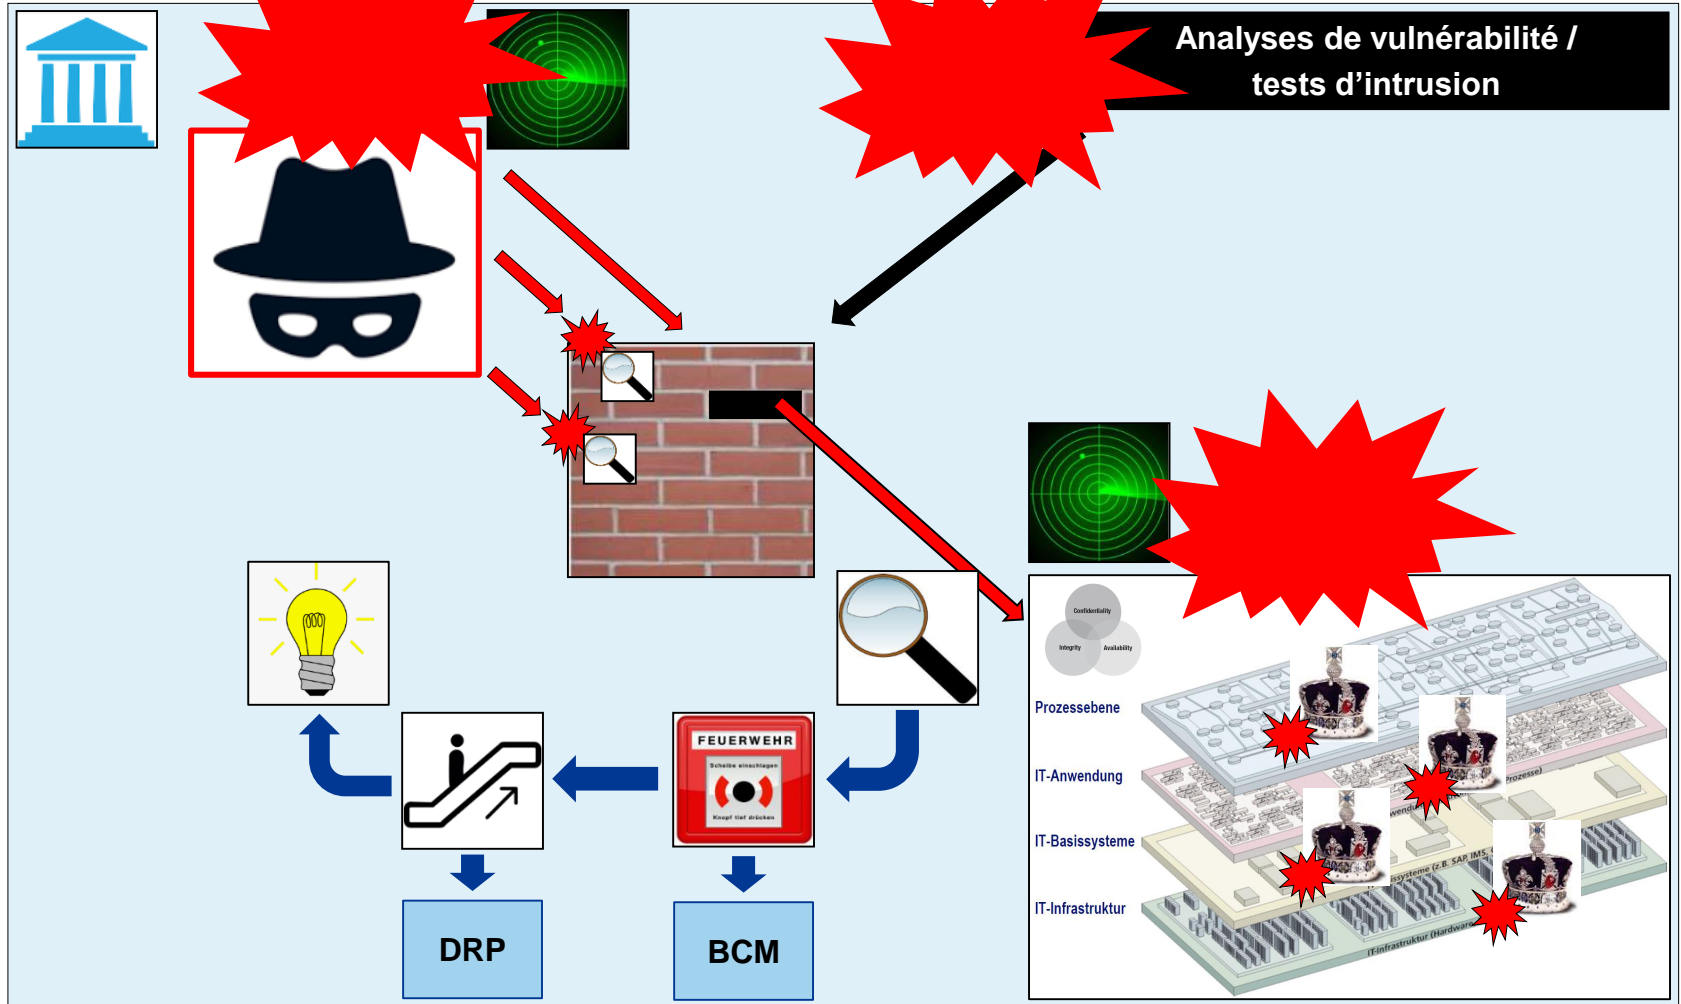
Analyses de vulnérabilité / tests d'intrusion

FEUERWEHR
Scheibe einschlagen
Knopf tief drücken

DRP

BCM

Confidentiality
Integrity
Availability

Prozessebene
IT-Anwendung
IT-Basissysteme
IT-Infrastruktur